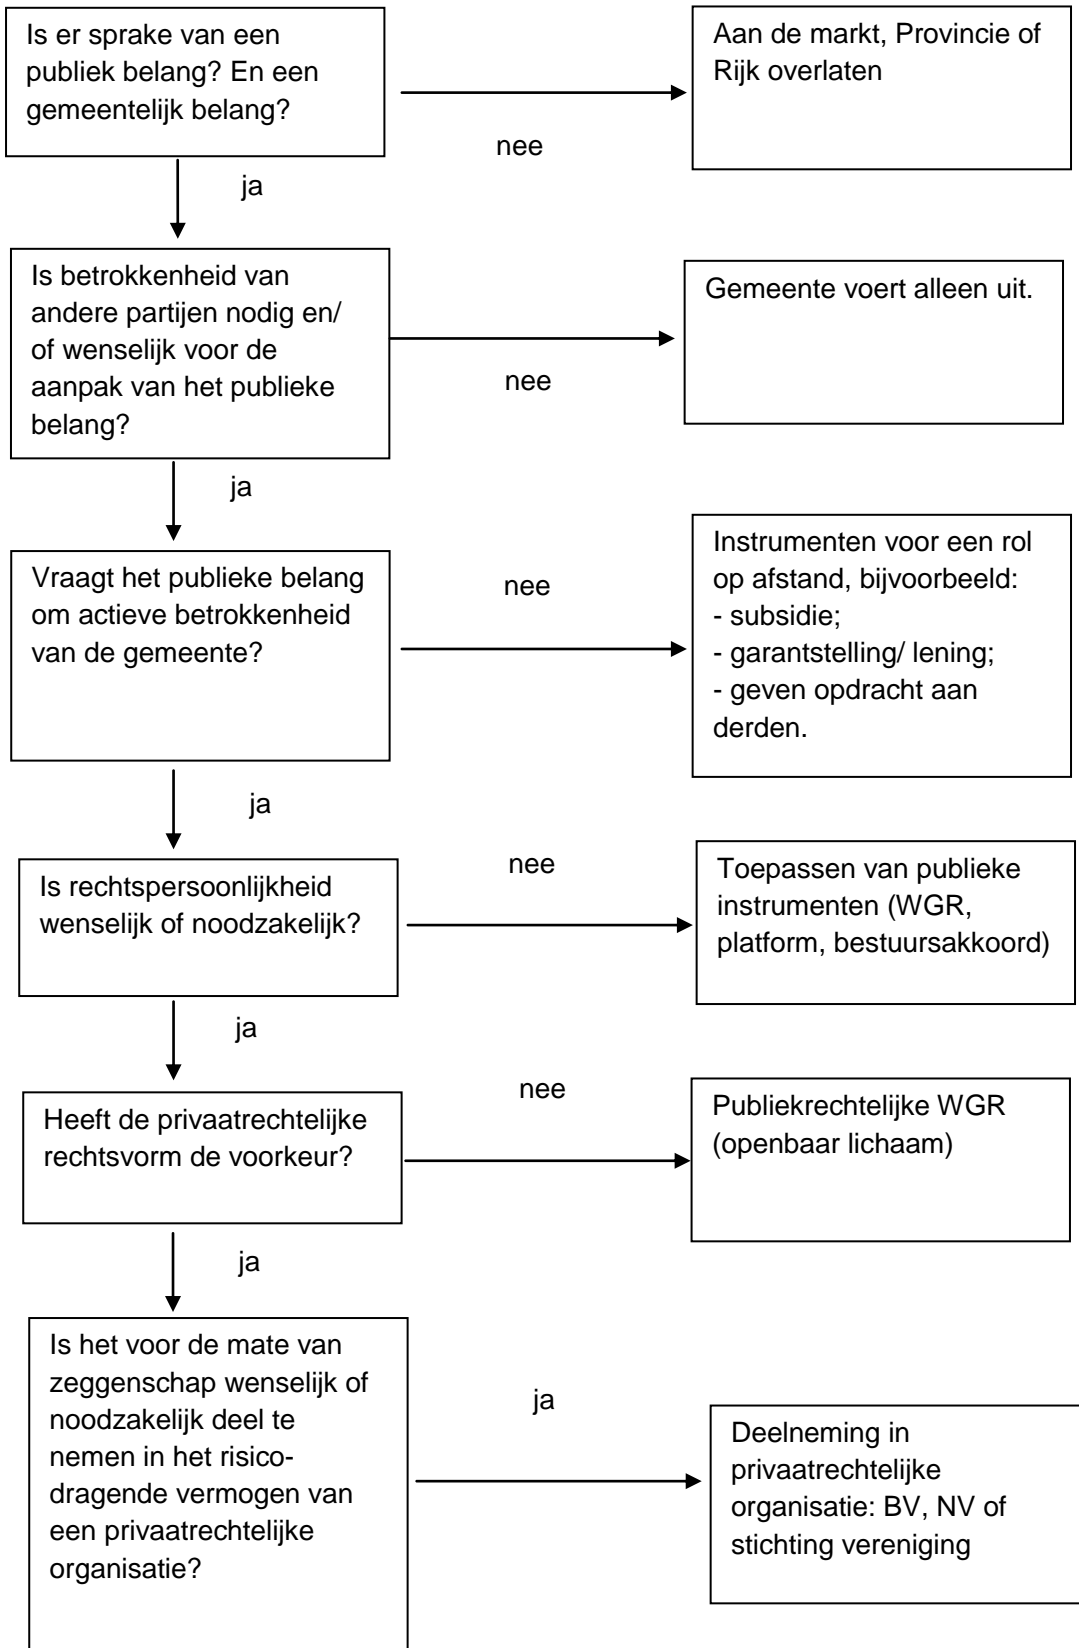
Is er sprake van een publiek belang? En een gemeentelijk belang?

nee

Aan de markt, Provincie of Rijk overlaten

ja

Is betrokkenheid van andere partijen nodig en/ of wenselijk voor de aanpak van het publieke belang?

nee

Gemeente voert alleen uit.

ja

Vraagt het publieke belang om actieve betrokkenheid van de gemeente?

nee

Instrumenten voor een rol op afstand, bijvoorbeeld:
- subsidie;
- garantstelling/ lening;
- geven opdracht aan derden.

ja

Is rechtspersoonlijkheid wenselijk of noodzakelijk?

nee

Toepassen van publieke instrumenten (WGR, platform, bestuursakkoord)

ja

Heeft de privaatrechtelijke rechtsvorm de voorkeur?

nee

Publiekrechtelijke WGR (openbaar lichaam)

ja

Is het voor de mate van zeggenschap wenselijk of noodzakelijk deel te nemen in het risicodragende vermogen van een privaatrechtelijke organisatie?

ja

Deelneming in privaatrechtelijke organisatie: BV, NV of stichting vereniging